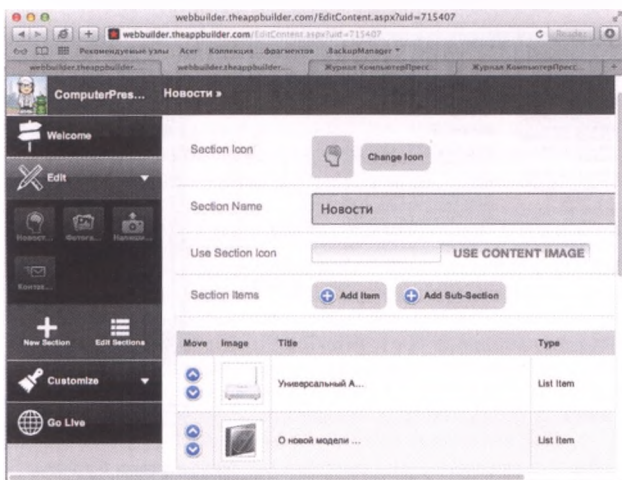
webbuilder.theappbuilder.com/EditContent.aspx?uid=715407

webbuilder.theappbuilder.com/EditContent.aspx?uid=715407

Reader

Рекомендуемые узлы Acer Коллекция фрагментов BackupManager

webbuilder.theappbuilder... webbuilder.theappbuilder... Журнал КомпьютерПресс... Журнал КомпьютерПресс...

ComputerPres...

Новости »

Welcome

Edit

Новост... Фотогр... Напиши...

Контак...

New Section

Edit Sections

Customize

Go Live

Section Icon

Change Icon

Section Name

Новости

Use Section Icon

USE CONTENT IMAGE

Section Items

Add Item

Add Sub-Section

| Move | Image | Title | Type |
|---|---|---|---|
| | | Универсальный А... | List Item |
| | | О новой модели ... | List Item |